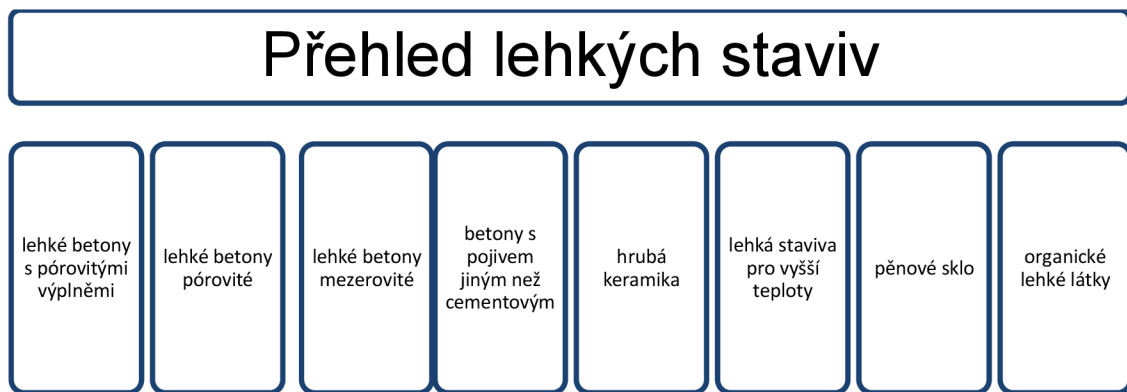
Přehled lehkých staviv

lehké betony s pórovitými výplněmi

lehké betony pórovité

lehké betony mezerovité

betony s pojivem jiným než cementovým

hrubá keramika

lehká staviva pro vyšší teploty

pěnové sklo

organické lehké látky